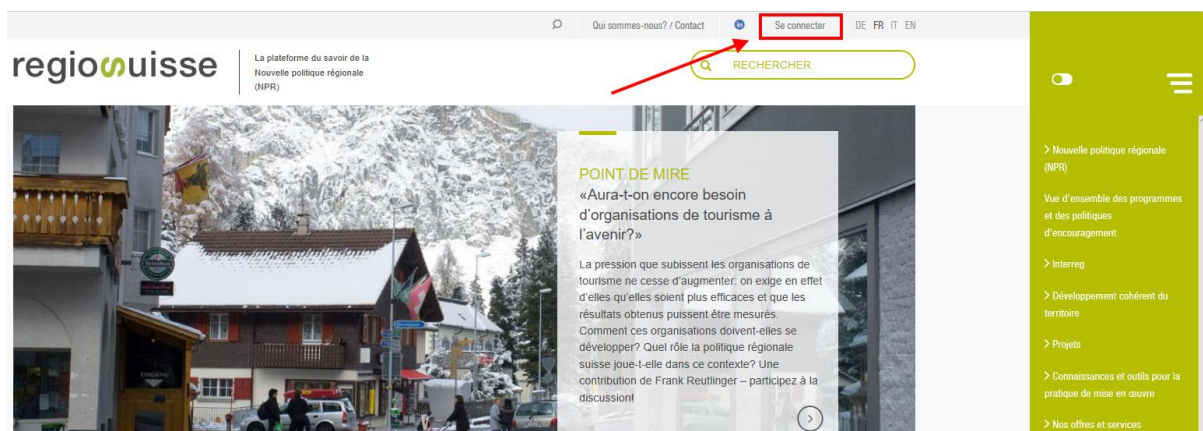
Qui sommes-nous? / Contact

in

Se connecter

DE FR IT EN

regiosuisse

La plateforme du savoir de la Nouvelle politique régionale (NPR)

RECHERCHER

POINT DE MIRE

«Aura-t-on encore besoin d'organisations de tourisme à l'avenir?»

La pression que subissent les organisations de tourisme ne cesse d'augmenter: on exige en effet d'elles qu'elles soient plus efficaces et que les résultats obtenus puissent être mesurés. Comment ces organisations doivent-elles se développer? Quel rôle la politique régionale suisse joue-t-elle dans ce contexte? Une contribution de Frank Reutlinger – participez à la discussion!

> Nouvelle politique régionale (NPR)

Vue d'ensemble des programmes et des politiques d'encouragement

> Interreg

> Développement cohérent du territoire

> Projets

> Connaissances et outils pour la pratique de mise en œuvre

> Nos offres et services